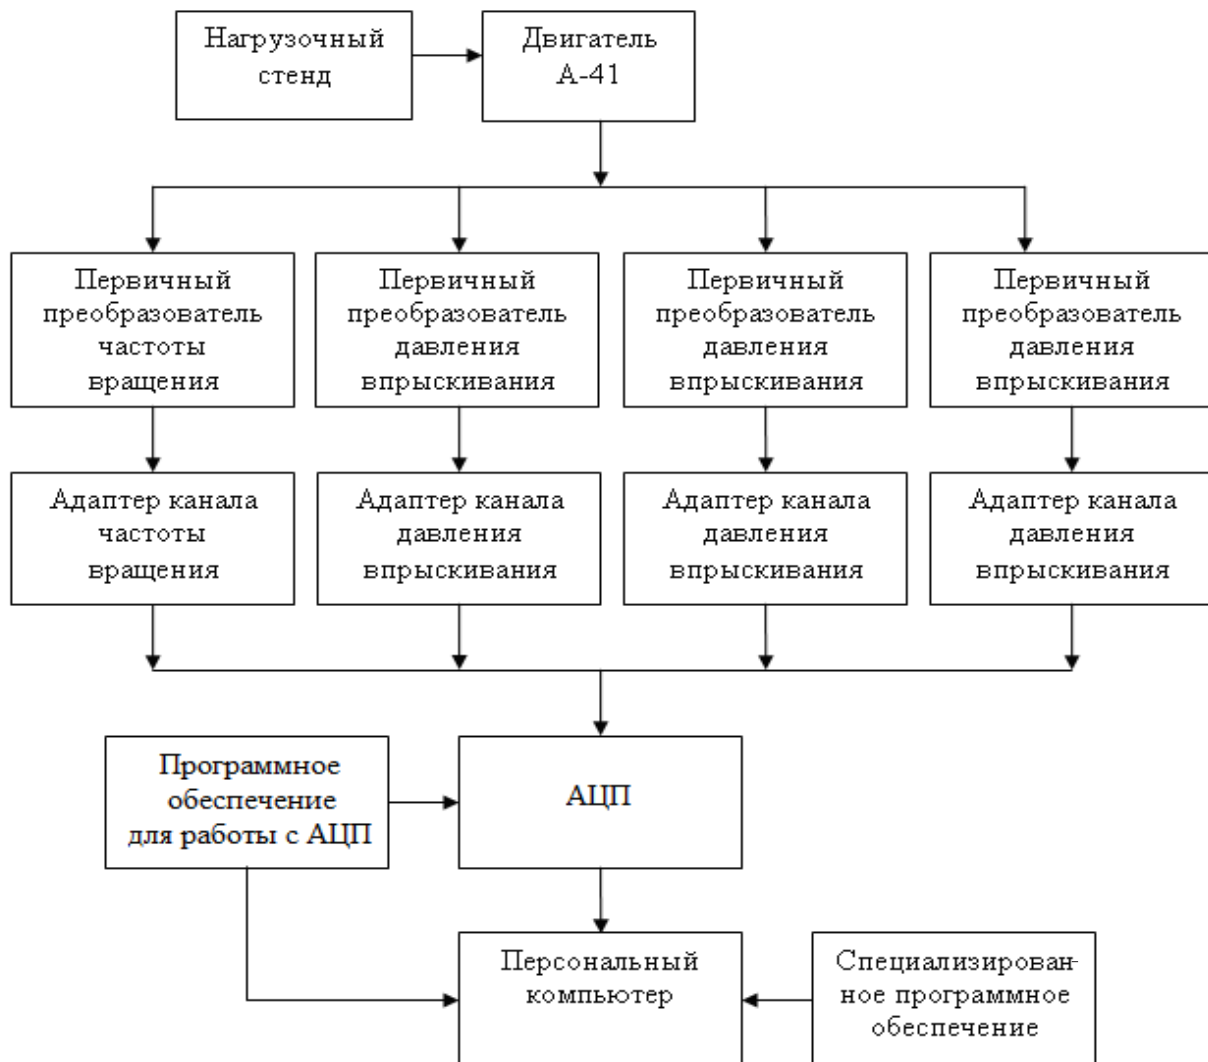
Нагрузочный стенд

Двигатель А-41

Первичный преобразователь частоты вращения

Первичный преобразователь давления впрыскивания

Первичный преобразователь давления впрыскивания

Первичный преобразователь давления впрыскивания

Адаптер канала частоты вращения

Адаптер канала давления впрыскивания

Адаптер канала давления впрыскивания

Адаптер канала давления впрыскивания

Программное обеспечение для работы с АЦП

АЦП

Персональный компьютер

Специализированное программное обеспечение